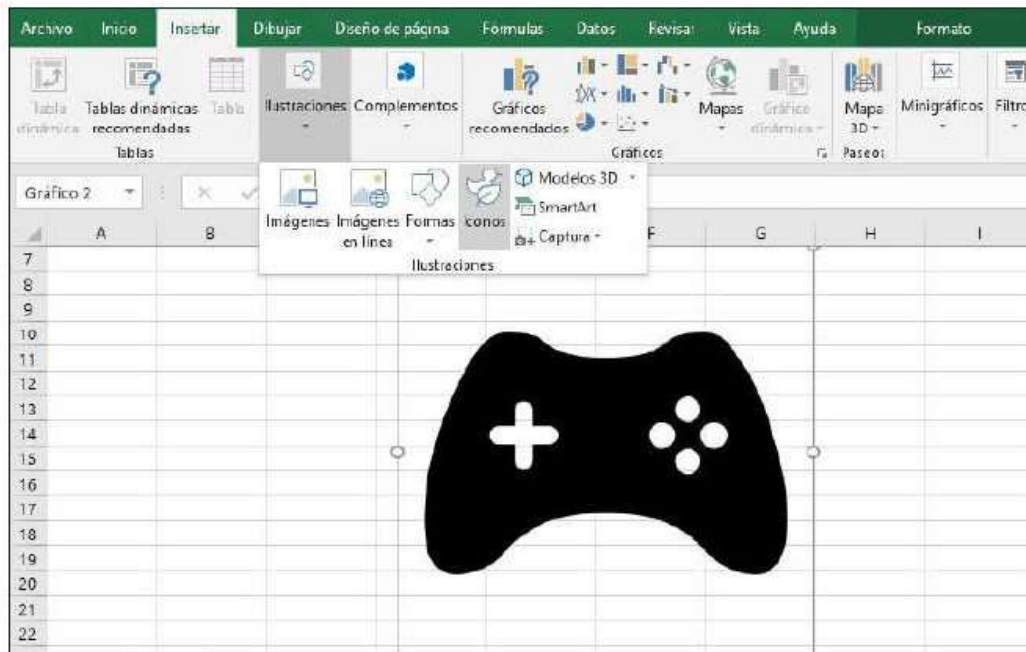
Archivo Inicio Insertar Dibujar Diseño de página Fórmulas Datos Revisar Vista Ayuda Formato

Tabla dinámica Tablas dinámicas recomendadas Tabla
Tablas

Ilustraciones Complementos

Gráficos recomendados

Mapas Gráfico dinámico

Gráficos

Mapa 3D
Paseos

Minigráficos Filtro

Gráfico 2

Imágenes Imágenes en línea Formas Iconos Modelos 3D SmartArt Captura
Ilustraciones

A B F G H I

7
8
9
10
11
12
13
14
15
16
17
18
19
20
21
22